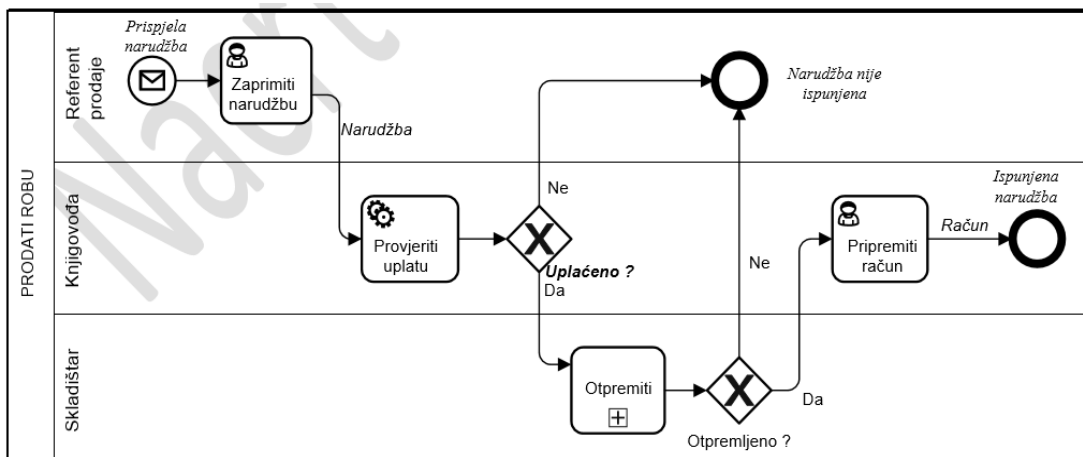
PRODATI ROBU

Referent prodaje

Prispjela narudžba

Zaprimiti narudžbu

Narudžba

Narudžba nije ispunjena

Knjigovođa

Provjeriti uplatu

Ne

Uplaćeno ?

Da

Ne

Pripremiti račun

Račun

Ispunjena narudžba

Skladištar

Otpremiti

Otpremljeno ?

Da